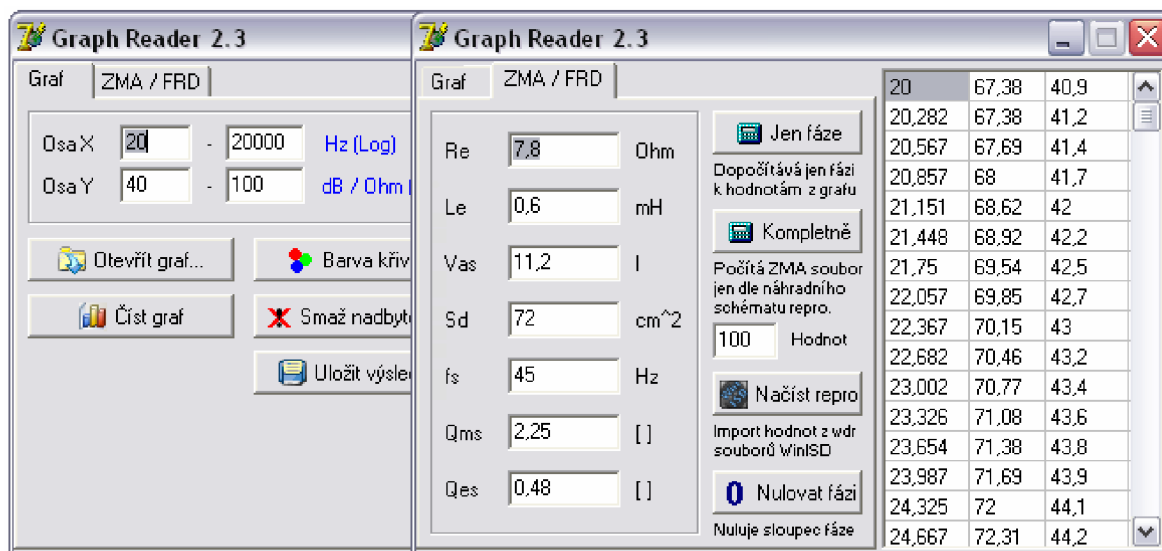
Graph Reader 2.3

Graf | ZMA / FRD

Osa X 20 - 20000 Hz (Log)
Osa Y 40 - 100 dB / Ohm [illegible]

Otevřít graf...
Barva křiv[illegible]
Číst graf
Smaž nadbyte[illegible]
Uložit výsle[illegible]

Graph Reader 2.3

Graf | ZMA / FRD

Re 7,8 Ohm
Le 0,6 mH
Vas 11,2 l
Sd 72 cm^2
fs 45 Hz
Qms 2,25 [ ]
Qes 0,48 [ ]

Jen fáze
Dopočítává jen fázi k hodnotám z grafu
Kompletně
Počítá ZMA soubor jen dle náhradního schématu repro.
100 Hodnot
Načíst repro
Import hodnot z wdr souborů WinISD
Nulovat fázi
Nuluje sloupec fáze

| | | |
|---|---|---|
| 20 | 67,38 | 40,9 |
| 20,282 | 67,38 | 41,2 |
| 20,567 | 67,69 | 41,4 |
| 20,857 | 68 | 41,7 |
| 21,151 | 68,62 | 42 |
| 21,448 | 68,92 | 42,2 |
| 21,75 | 69,54 | 42,5 |
| 22,057 | 69,85 | 42,7 |
| 22,367 | 70,15 | 43 |
| 22,682 | 70,46 | 43,2 |
| 23,002 | 70,77 | 43,4 |
| 23,326 | 71,08 | 43,6 |
| 23,654 | 71,38 | 43,8 |
| 23,987 | 71,69 | 43,9 |
| 24,325 | 72 | 44,1 |
| 24,667 | 72,31 | 44,2 |